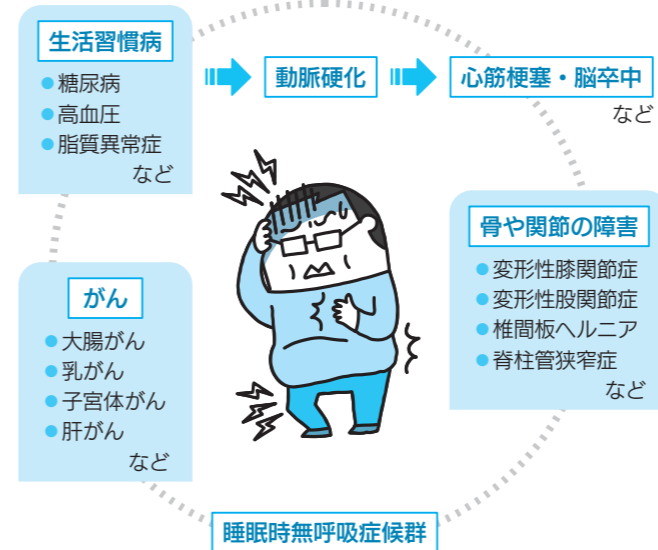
生活習慣病

● 糖尿病
● 高血圧
● 脂質異常症
など

動脈硬化

心筋梗塞・脳卒中
など

骨や関節の障害

● 変形性膝関節症
● 変形性股関節症
● 椎間板ヘルニア
● 脊柱管狭窄症
など

がん

● 大腸がん
● 乳がん
● 子宮体がん
● 肝がん
など

睡眠時無呼吸症候群